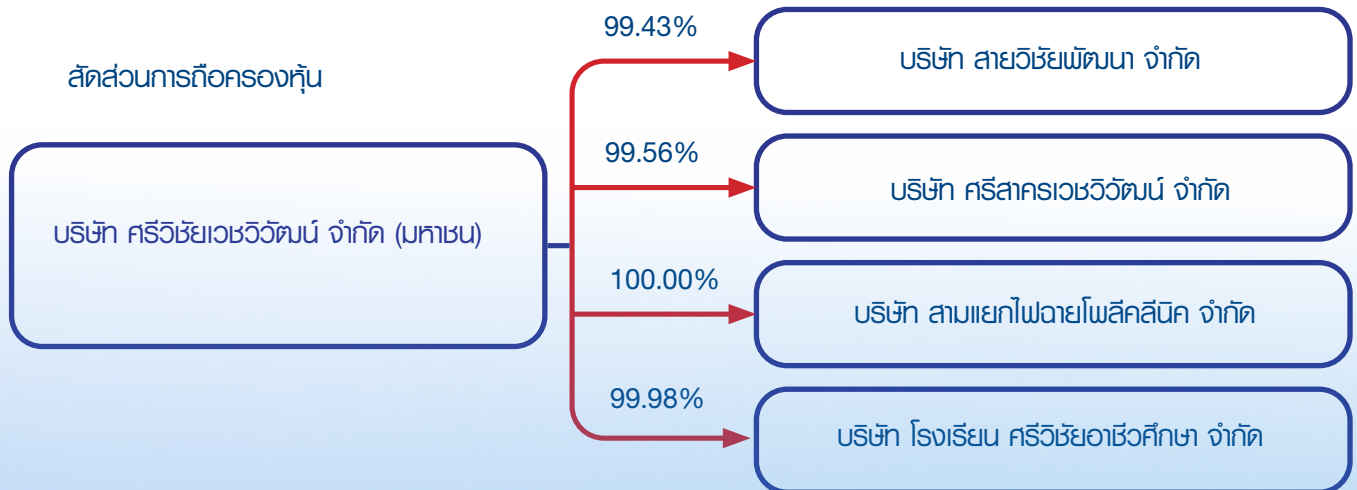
สัดส่วนการถือครองหุ้น

บริษัท ศรีวิชัยเวชวิวัฒน์ จำกัด (มหาชน)

99.43%

บริษัท สายวิชัยพัฒนา จำกัด

99.56%

บริษัท ศรีสาครเวชวิวัฒน์ จำกัด

100.00%

บริษัท สามแยกไฟฉายโพลีคลีนิค จำกัด

99.98%

บริษัท โรงเรียน ศรีวิชัยอาชีวศึกษา จำกัด